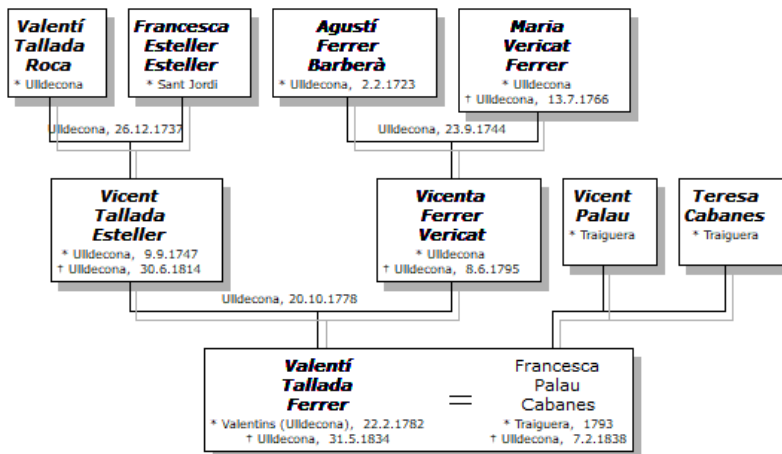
Valentí Tallada Roca
* Ulldecona

Francesca Esteller Esteller
* Sant Jordi

Agustí Ferrer Barberà
* Ulldecona, 2.2.1723

Maria Vericat Ferrer
* Ulldecona
† Ulldecona, 13.7.1766

Ulldecona, 26.12.1737

Ulldecona, 23.9.1744

Vicent Tallada Esteller
* Ulldecona, 9.9.1747
† Ulldecona, 30.6.1814

Vicenta Ferrer Vericat
* Ulldecona
† Ulldecona, 8.6.1795

Vicent Palau
* Traiguera

Teresa Cabanes
* Traiguera

Ulldecona, 20.10.1778

Valentí Tallada Ferrer
* Valentins (Ulldecona), 22.2.1782
† Ulldecona, 31.5.1834

=

Francesca Palau Cabanes
* Traiguera, 1793
† Ulldecona, 7.2.1838